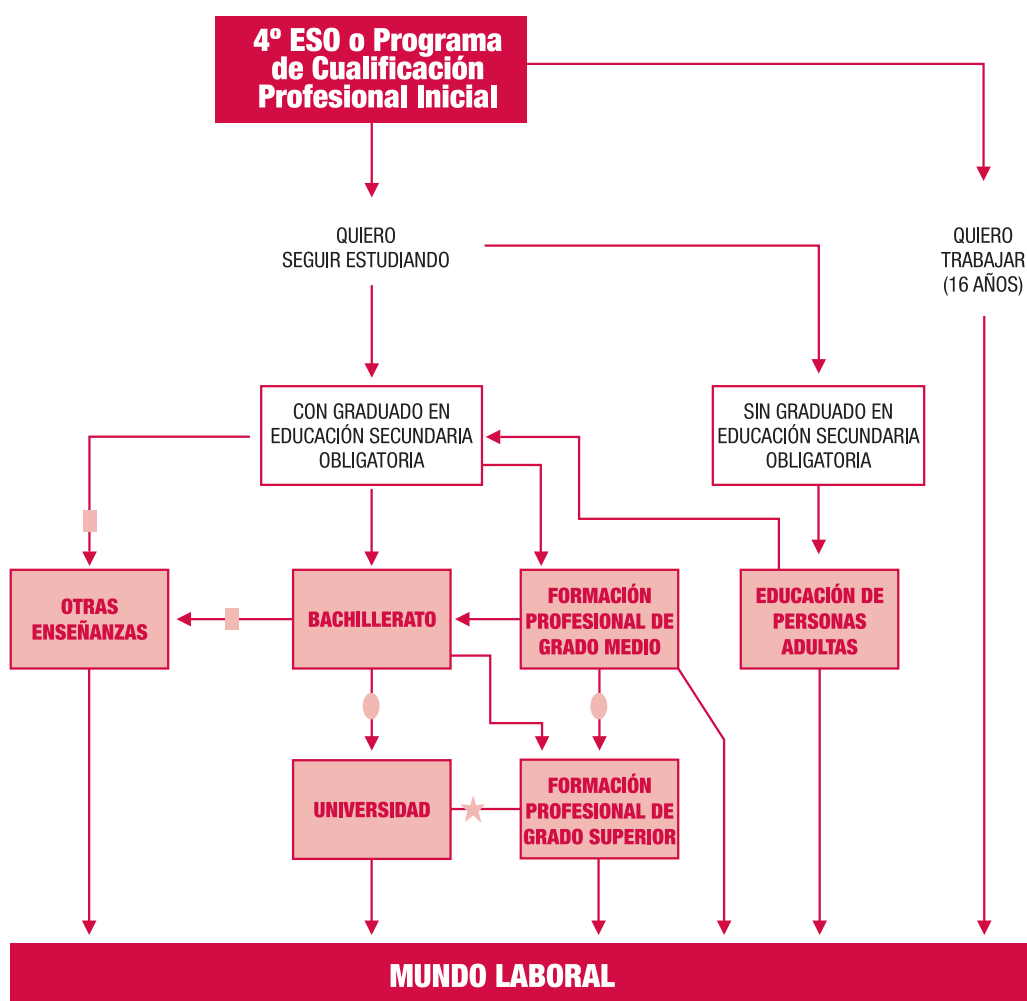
4º ESO o Programa de Cualificación Profesional Inicial

QUIERO SEGUIR ESTUDIANDO

QUIERO TRABAJAR (16 AÑOS)

CON GRADUADO EN EDUCACIÓN SECUNDARIA OBLIGATORIA

SIN GRADUADO EN EDUCACIÓN SECUNDARIA OBLIGATORIA

OTRAS ENSEÑANZAS

BACHILLERATO

FORMACIÓN PROFESIONAL DE GRADO MEDIO

EDUCACIÓN DE PERSONAS ADULTAS

UNIVERSIDAD

FORMACIÓN PROFESIONAL DE GRADO SUPERIOR

MUNDO LABORAL